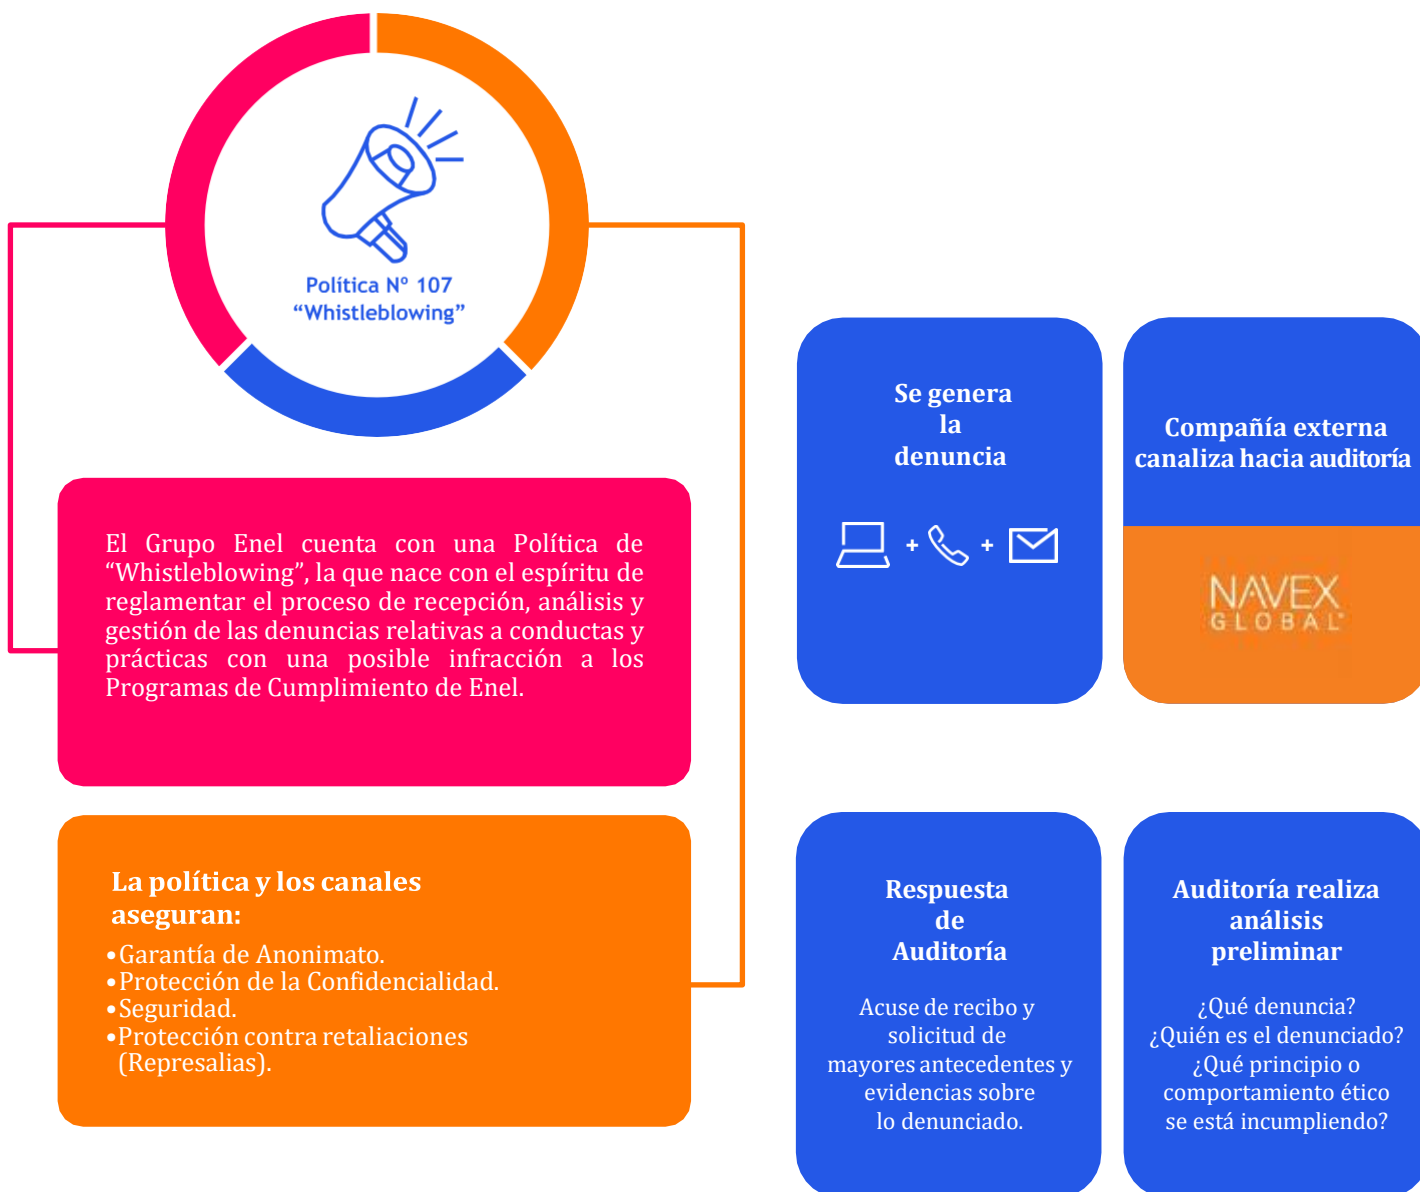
Política Nº 107
“Whistleblowing”

El Grupo Enel cuenta con una Política de “Whistleblowing”, la que nace con el espíritu de reglamentar el proceso de recepción, análisis y gestión de las denuncias relativas a conductas y prácticas con una posible infracción a los Programas de Cumplimiento de Enel.

La política y los canales aseguran:
•Garantía de Anonimato.
•Protección de la Confidencialidad.
•Seguridad.
•Protección contra retaliaciones (Represalias).

Se genera la denuncia

+ +

Compañía externa canaliza hacia auditoría

NAVEX GLOBAL

Respuesta de Auditoría

Acuse de recibo y solicitud de mayores antecedentes y evidencias sobre lo denunciado.

Auditoría realiza análisis preliminar

¿Qué denuncia?
¿Quién es el denunciado?
¿Qué principio o comportamiento ético se está incumpliendo?